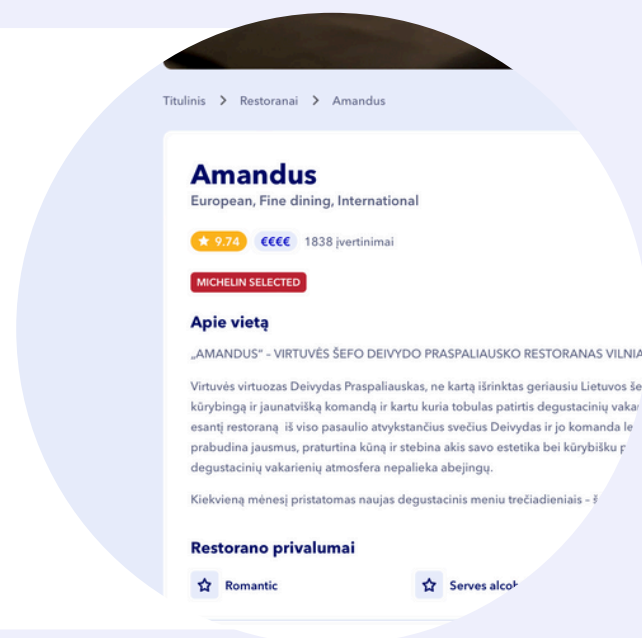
Titulinis > Restoranai > Amandus

Amandus
European, Fine dining, International

★ 9.74 €€€€ 1838 įvertinimai

MICHELIN SELECTED

Apie vietą

„AMANDUS" - VIRTUVĖS ŠEFO DEIVYDO PRASPALIAUSKO RESTORANAS VILNIA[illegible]

Virtuvės virtuozas Deivydas Praspaliauskas, ne kartą išrinktas geriausiu Lietuvos še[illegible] kūrybingą ir jaunatvišką komandą ir kartu kuria tobulas patirtis degustacinių vaka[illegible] esantį restoraną iš viso pasaulio atvykstančius svečius Deivydas ir jo komanda le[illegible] prabudina jausmus, praturtina kūną ir stebina akis savo estetika bei kūrybišku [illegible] degustacinių vakarienių atmosfera nepalieka abejingų.

Kiekvieną mėnesį pristatomas naujas degustacinis meniu trečiadieniais - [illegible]

Restorano privalumai

Romantic

Serves alco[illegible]